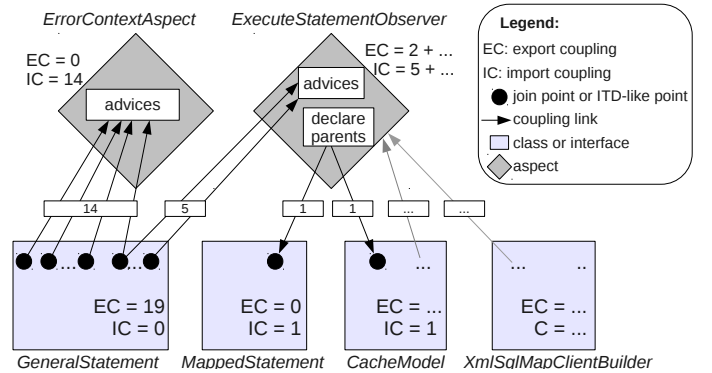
ErrorContextAspect

EC = 0
IC = 14

advices

ExecuteStatementObserver

EC = 2 + ...
IC = 5 + ...

advices

declare parents

Legend:
EC: export coupling
IC: import coupling
join point or ITD-like point
coupling link
class or interface
aspect

14

5

1

1

...

...

...

EC = 19
IC = 0

GeneralStatement

EC = 0
IC = 1

MappedStatement

...

EC = ...
IC = 1

CacheModel

...

..

EC = ...
C = ...

XmlSqlMapClientBuilder